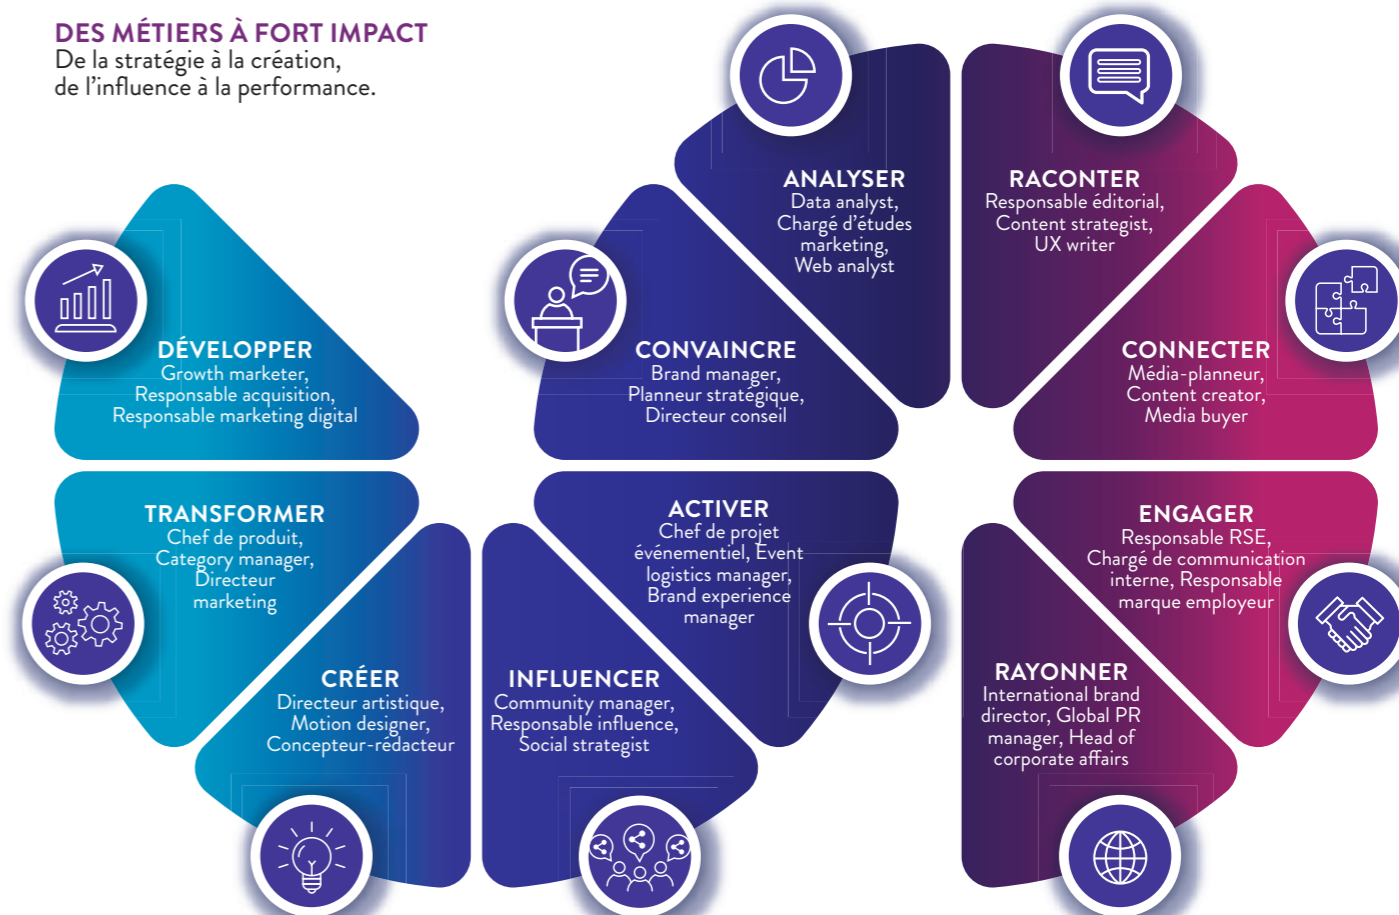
DES MÉTIERS À FORT IMPACT
De la stratégie à la création,
de l'influence à la performance.

ANALYSER
Data analyst, Chargé d'études marketing, Web analyst

RACONTER
Responsable éditorial, Content strategist, UX writer

DÉVELOPPER
Growth marketer, Responsable acquisition, Responsable marketing digital

CONVAINCRE
Brand manager, Planneur stratégique, Directeur conseil

CONNECTER
Média-planneur, Content creator, Media buyer

TRANSFORMER
Chef de produit, Category manager, Directeur marketing

ACTIVER
Chef de projet événementiel, Event logistics manager, Brand experience manager

ENGAGER
Responsable RSE, Chargé de communication interne, Responsable marque employeur

CRÉER
Directeur artistique, Motion designer, Concepteur-rédacteur

INFLUENCER
Community manager, Responsable influence, Social strategist

RAYONNER
International brand director, Global PR manager, Head of corporate affairs